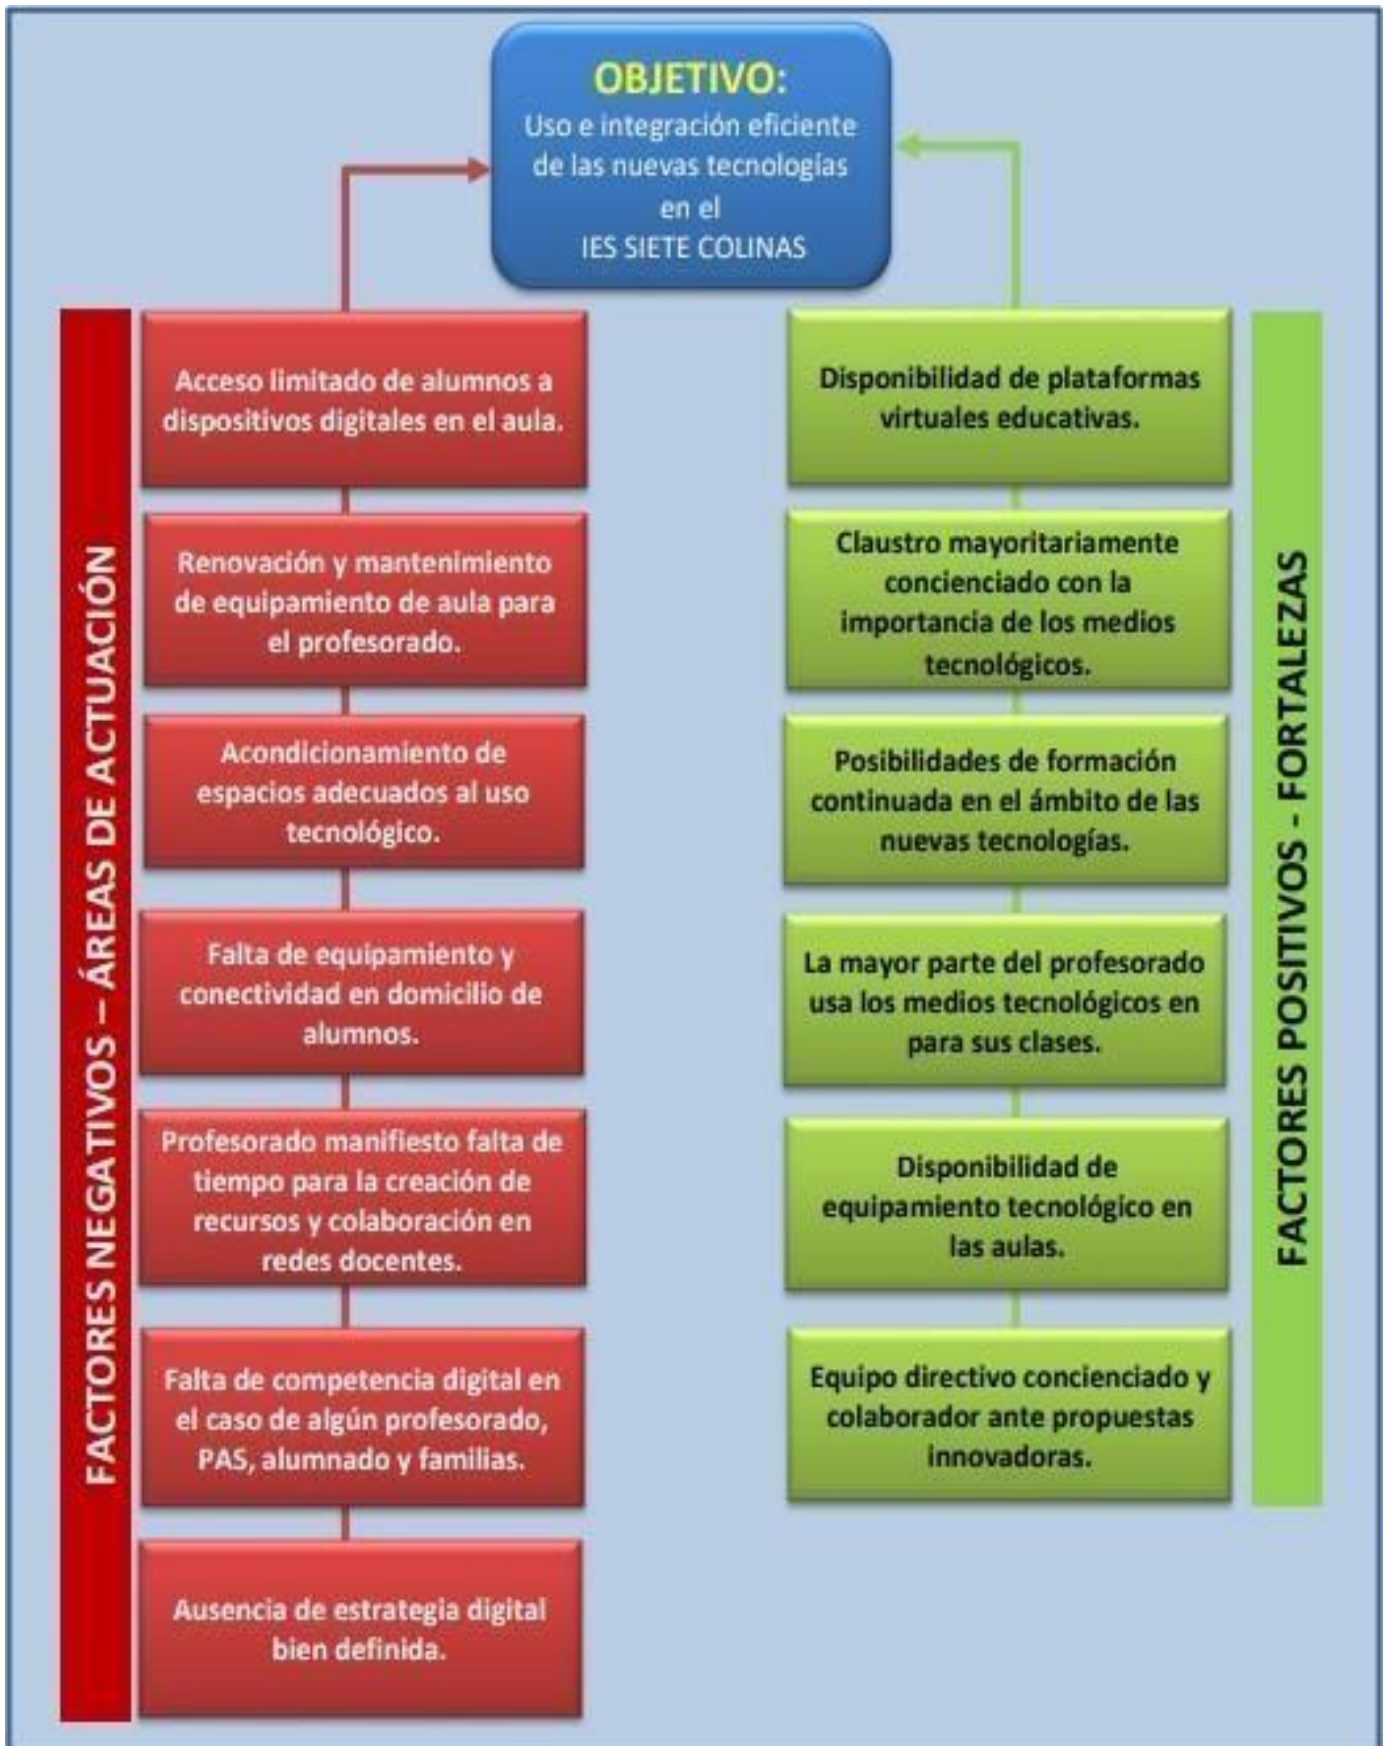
OBJETIVO:
Uso e integración eficiente de las nuevas tecnologías en el IES SIETE COLINAS

FACTORES NEGATIVOS – ÁREAS DE ACTUACIÓN

Acceso limitado de alumnos a dispositivos digitales en el aula.

Renovación y mantenimiento de equipamiento de aula para el profesorado.

Acondicionamiento de espacios adecuados al uso tecnológico.

Falta de equipamiento y conectividad en domicilio de alumnos.

Profesorado manifiesto falta de tiempo para la creación de recursos y colaboración en redes docentes.

Falta de competencia digital en el caso de algún profesorado, PAS, alumnado y familias.

Ausencia de estrategia digital bien definida.

FACTORES POSITIVOS - FORTALEZAS

Disponibilidad de plataformas virtuales educativas.

Claustro mayoritariamente concienciado con la importancia de los medios tecnológicos.

Posibilidades de formación continuada en el ámbito de las nuevas tecnologías.

La mayor parte del profesorado usa los medios tecnológicos en para sus clases.

Disponibilidad de equipamiento tecnológico en las aulas.

Equipo directivo concienciado y colaborador ante propuestas innovadoras.